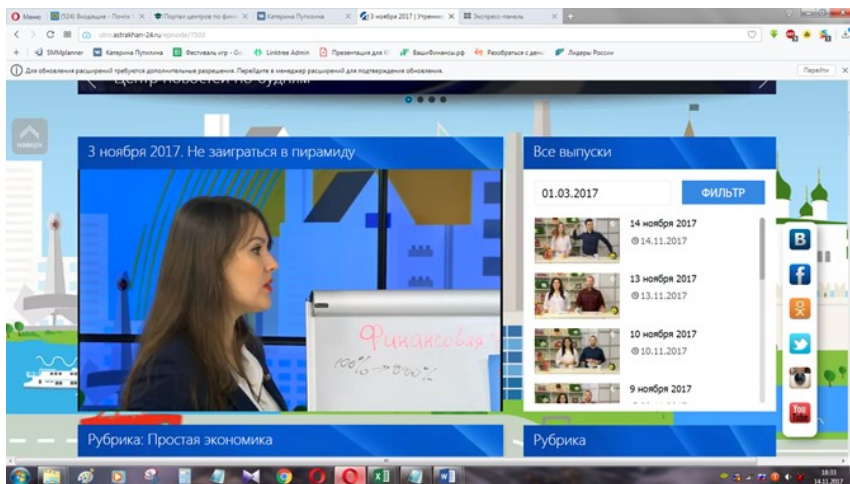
Меню (524) Входящие - Почта | Портал центров по фин | Катерина Пупкина | 3 ноября 2017 | Утренн | Экспресс-панель

utro.astrakhan-24.ru/episode/7003

SMMplanner | Катерина Пупкина | Фестиваль игр - Go | Linktree Admin | Презентация для К | ВашиФинансы.рф | Разобраться с день | Лидеры России

Для обновления расширений требуются дополнительные разрешения. Перейдите в менеджер расширений для подтверждения обновления.

Перейти

Центр новостей по будням

наверх

3 ноября 2017. Не заиграться в пирамиду

Финансовая
100% → 1000%

Рубрика: Простая экономика

Все выпуски

01.03.2017

ФИЛЬТР

14 ноября 2017
14.11.2017

13 ноября 2017
13.11.2017

10 ноября 2017
10.11.2017

9 ноября 2017

Рубрика

18:33
14.11.2017